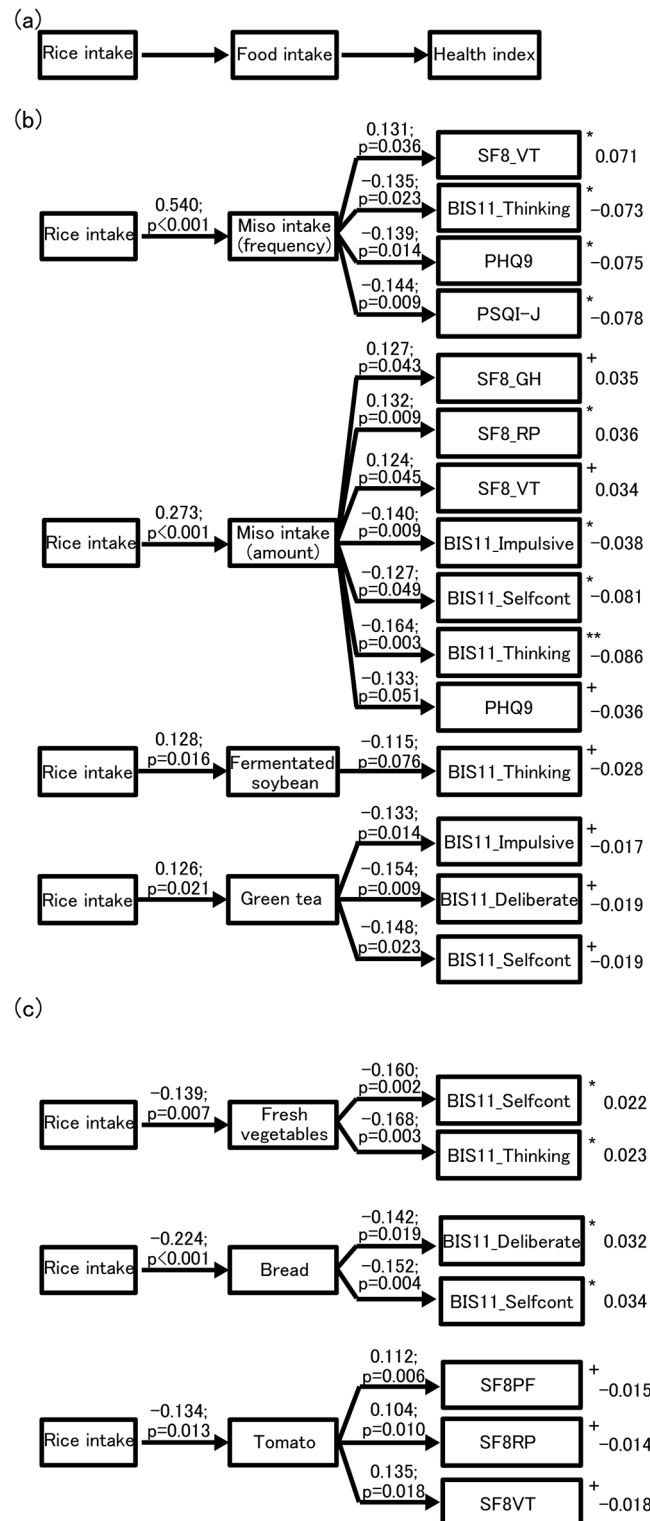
(a)

Rice intake → Food intake → Health index

(b)

Rice intake 0.540; p<0.001 Miso intake (frequency)
0.131; p=0.036 SF8_VT * 0.071
−0.135; p=0.023 BIS11_Thinking * −0.073
−0.139; p=0.014 PHQ9 * −0.075
−0.144; p=0.009 PSQI-J * −0.078

Rice intake 0.273; p<0.001 Miso intake (amount)
0.127; p=0.043 SF8_GH + 0.035
0.132; p=0.009 SF8_RP * 0.036
0.124; p=0.045 SF8_VT + 0.034
−0.140; p=0.009 BIS11_Impulsive * −0.038
−0.127; p=0.049 BIS11_Selfcont * −0.081
−0.164; p=0.003 BIS11_Thinking ** −0.086
−0.133; p=0.051 PHQ9 + −0.036

Rice intake 0.128; p=0.016 Fermentated soybean −0.115; p=0.076 BIS11_Thinking + −0.028

Rice intake 0.126; p=0.021 Green tea
−0.133; p=0.014 BIS11_Impulsive + −0.017
−0.154; p=0.009 BIS11_Deliberate + −0.019
−0.148; p=0.023 BIS11_Selfcont + −0.019

(c)

Rice intake −0.139; p=0.007 Fresh vegetables
−0.160; p=0.002 BIS11_Selfcont * 0.022
−0.168; p=0.003 BIS11_Thinking * 0.023

Rice intake −0.224; p<0.001 Bread
−0.142; p=0.019 BIS11_Deliberate * 0.032
−0.152; p=0.004 BIS11_Selfcont * 0.034

Rice intake −0.134; p=0.013 Tomato
0.112; p=0.006 SF8PF + −0.015
0.104; p=0.010 SF8RP + −0.014
0.135; p=0.018 SF8VT + −0.018